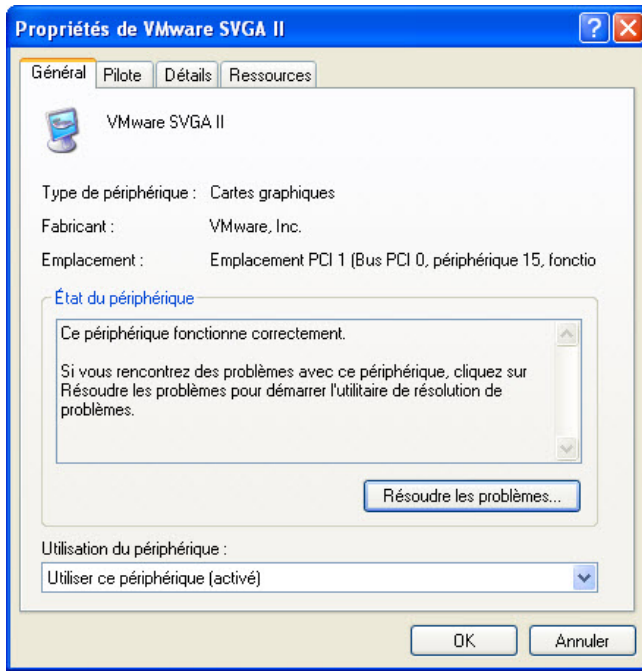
Propriétés de VMware SVGA II

Général | Pilote | Détails | Ressources

VMware SVGA II

Type de périphérique : Cartes graphiques

Fabricant : VMware, Inc.

Emplacement : Emplacement PCI 1 (Bus PCI 0, périphérique 15, fonctio

État du périphérique

Ce périphérique fonctionne correctement.

Si vous rencontrez des problèmes avec ce périphérique, cliquez sur Résoudre les problèmes pour démarrer l'utilitaire de résolution de problèmes.

Résoudre les problèmes...

Utilisation du périphérique :

Utiliser ce périphérique (activé)

OK | Annuler